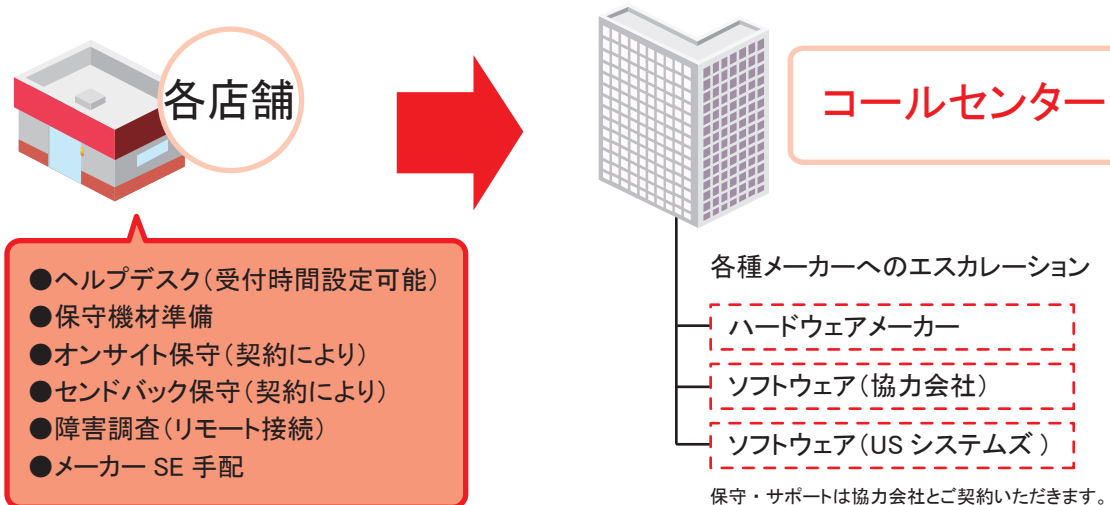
各店舗

●ヘルプデスク(受付時間設定可能)
●保守機材準備
●オンサイト保守(契約により)
●センドバック保守(契約により)
●障害調査(リモート接続)
●メーカー SE 手配

コールセンター

各種メーカーへのエスカレーション

ハードウェアメーカー

ソフトウェア(協力会社)

ソフトウェア(US システムズ)

保守・サポートは協力会社とご契約いただきます。